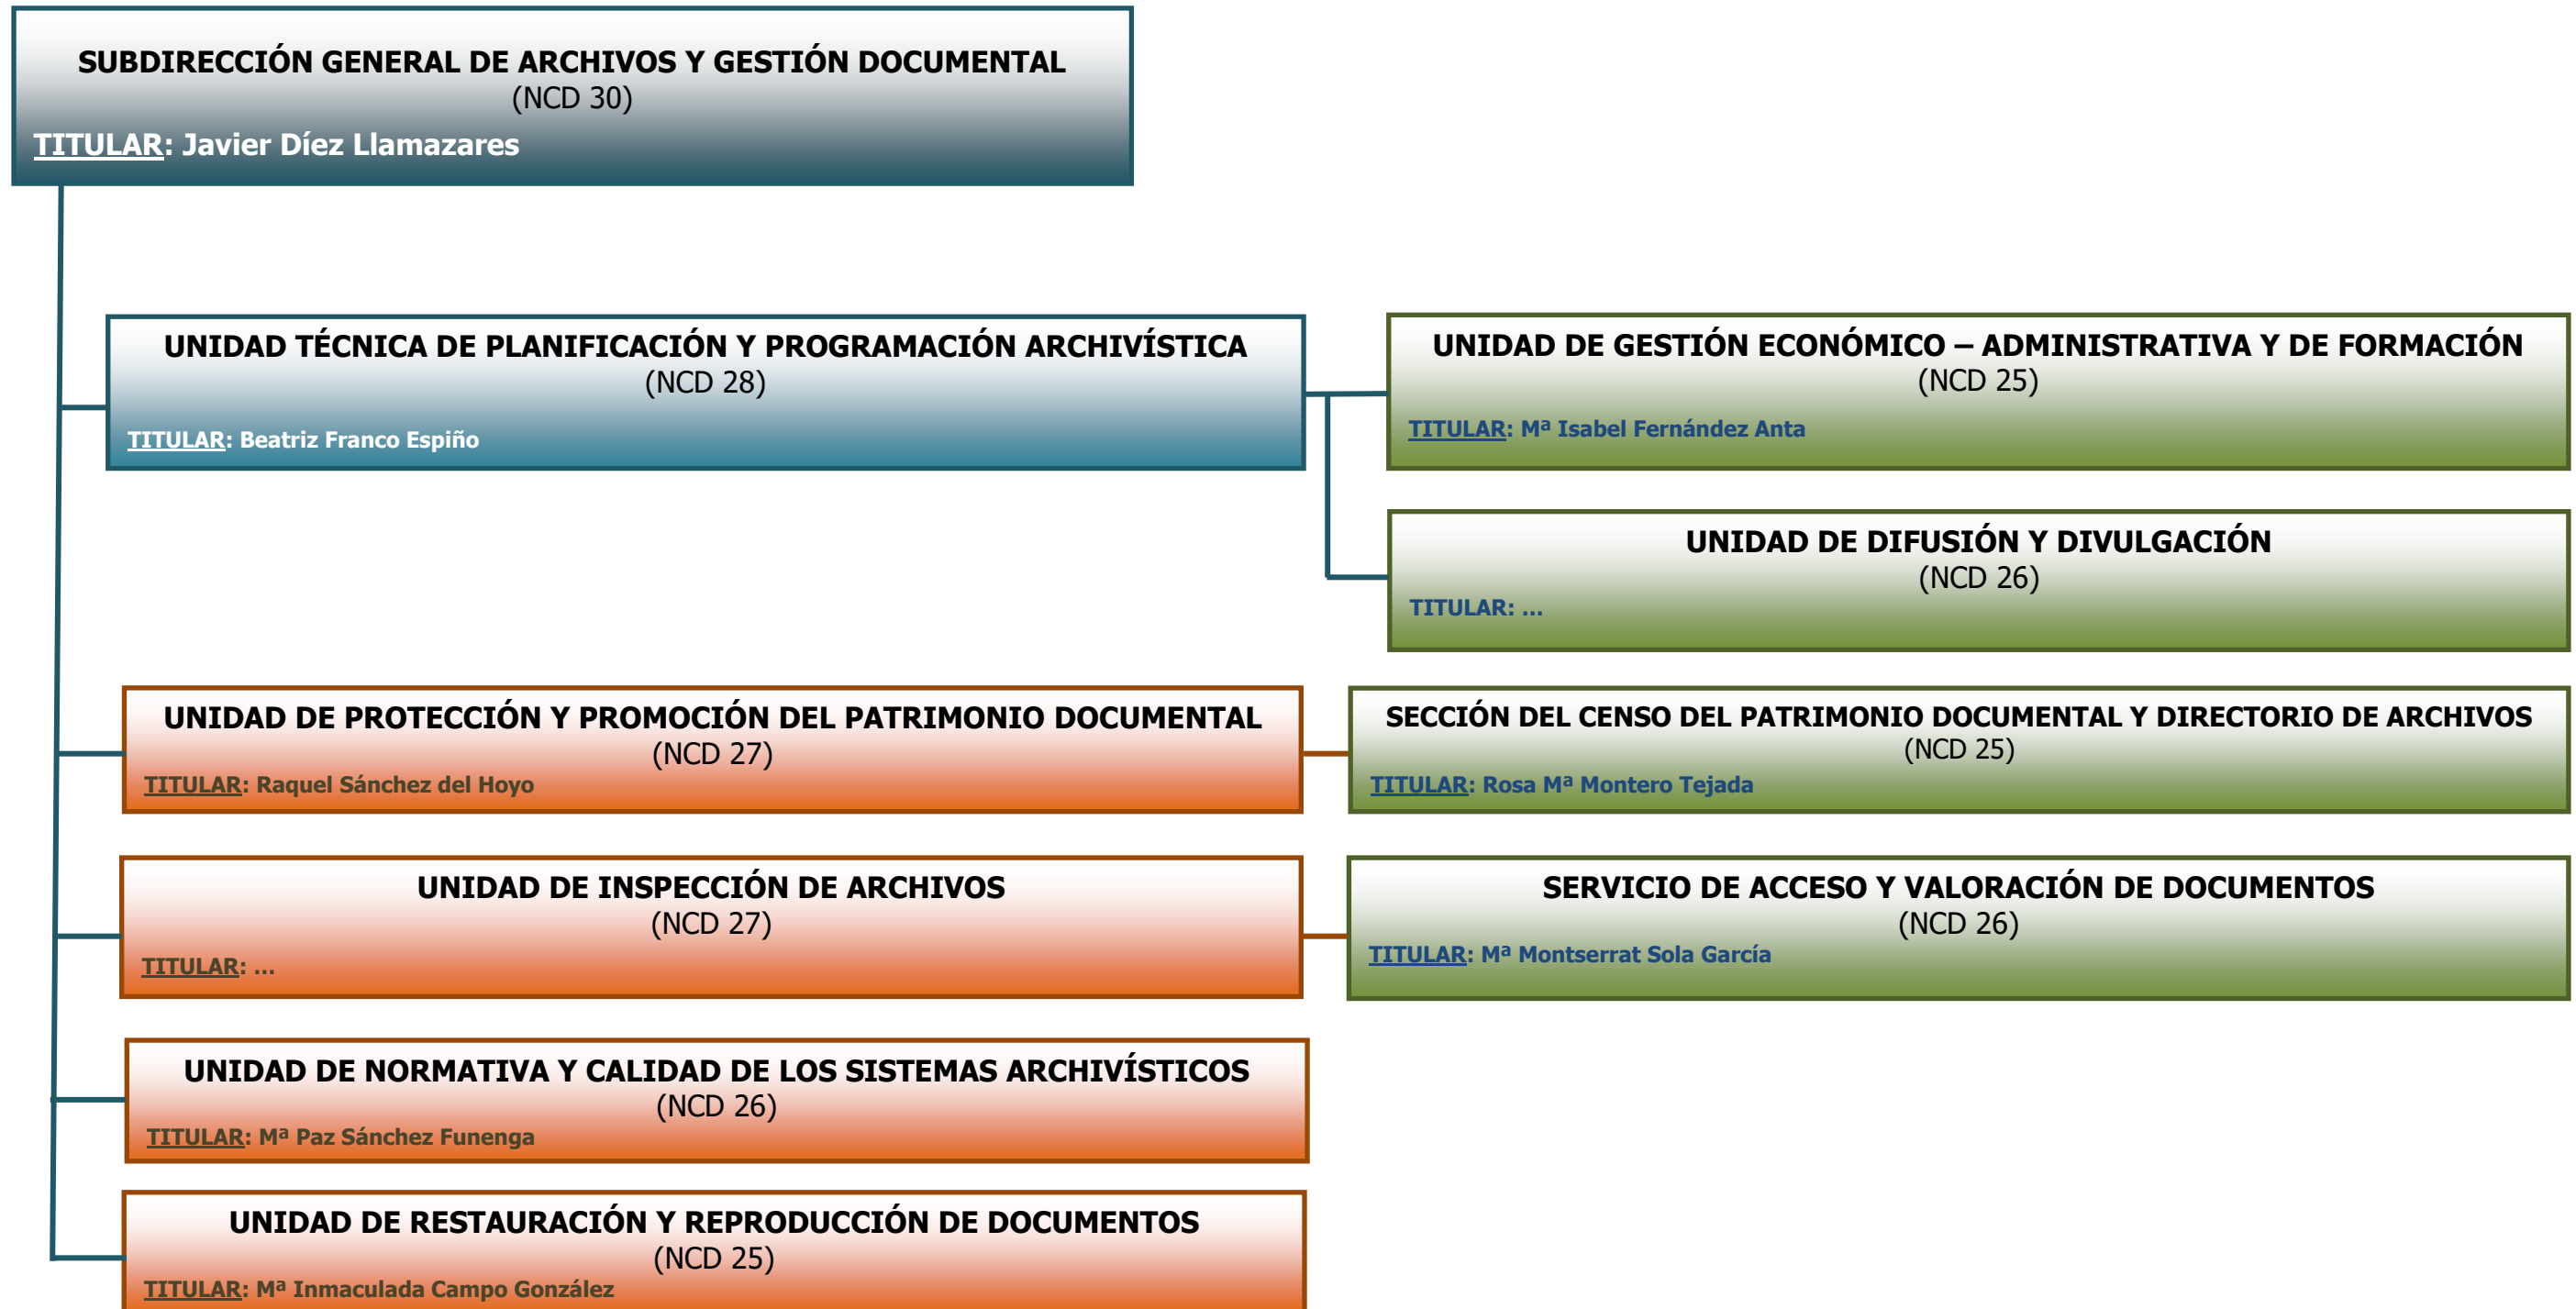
SUBDIRECCIÓN GENERAL DE ARCHIVOS Y GESTIÓN DOCUMENTAL
(NCD 30)
TITULAR: Javier Díez Llamazares

UNIDAD TÉCNICA DE PLANIFICACIÓN Y PROGRAMACIÓN ARCHIVÍSTICA
(NCD 28)
TITULAR: Beatriz Franco Espiño

UNIDAD DE GESTIÓN ECONÓMICO – ADMINISTRATIVA Y DE FORMACIÓN
(NCD 25)
TITULAR: Mª Isabel Fernández Anta

UNIDAD DE DIFUSIÓN Y DIVULGACIÓN
(NCD 26)
TITULAR: ...

UNIDAD DE PROTECCIÓN Y PROMOCIÓN DEL PATRIMONIO DOCUMENTAL
(NCD 27)
TITULAR: Raquel Sánchez del Hoyo

SECCIÓN DEL CENSO DEL PATRIMONIO DOCUMENTAL Y DIRECTORIO DE ARCHIVOS
(NCD 25)
TITULAR: Rosa Mª Montero Tejada

UNIDAD DE INSPECCIÓN DE ARCHIVOS
(NCD 27)
TITULAR: ...

SERVICIO DE ACCESO Y VALORACIÓN DE DOCUMENTOS
(NCD 26)
TITULAR: Mª Montserrat Sola García

UNIDAD DE NORMATIVA Y CALIDAD DE LOS SISTEMAS ARCHIVÍSTICOS
(NCD 26)
TITULAR: Mª Paz Sánchez Funenga

UNIDAD DE RESTAURACIÓN Y REPRODUCCIÓN DE DOCUMENTOS
(NCD 25)
TITULAR: Mª Inmaculada Campo González